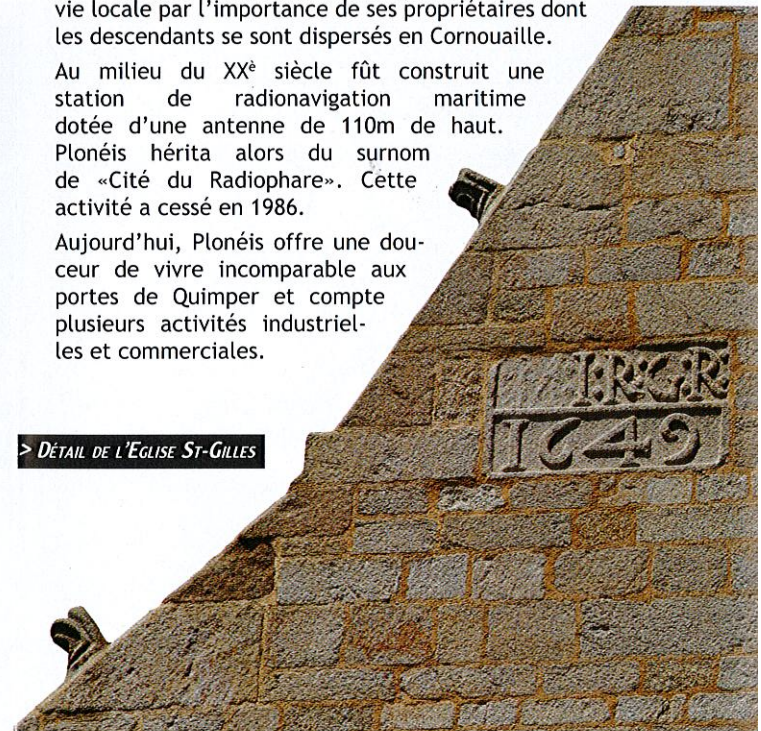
vie locale par l'importance de ses propriétaires dont les descendants se sont dispersés en Cornouaille.

Au milieu du XX$^{e}$ siècle fût construit une station de radionavigation maritime dotée d'une antenne de 110m de haut. Plonéis hérita alors du surnom de «Cité du Radiophare». Cette activité a cessé en 1986.

Aujourd'hui, Plonéis offre une douceur de vivre incomparable aux portes de Quimper et compte plusieurs activités industrielles et commerciales.

> DÉTAIL DE L'EGLISE ST-GILLES

I:R:G:R
1649